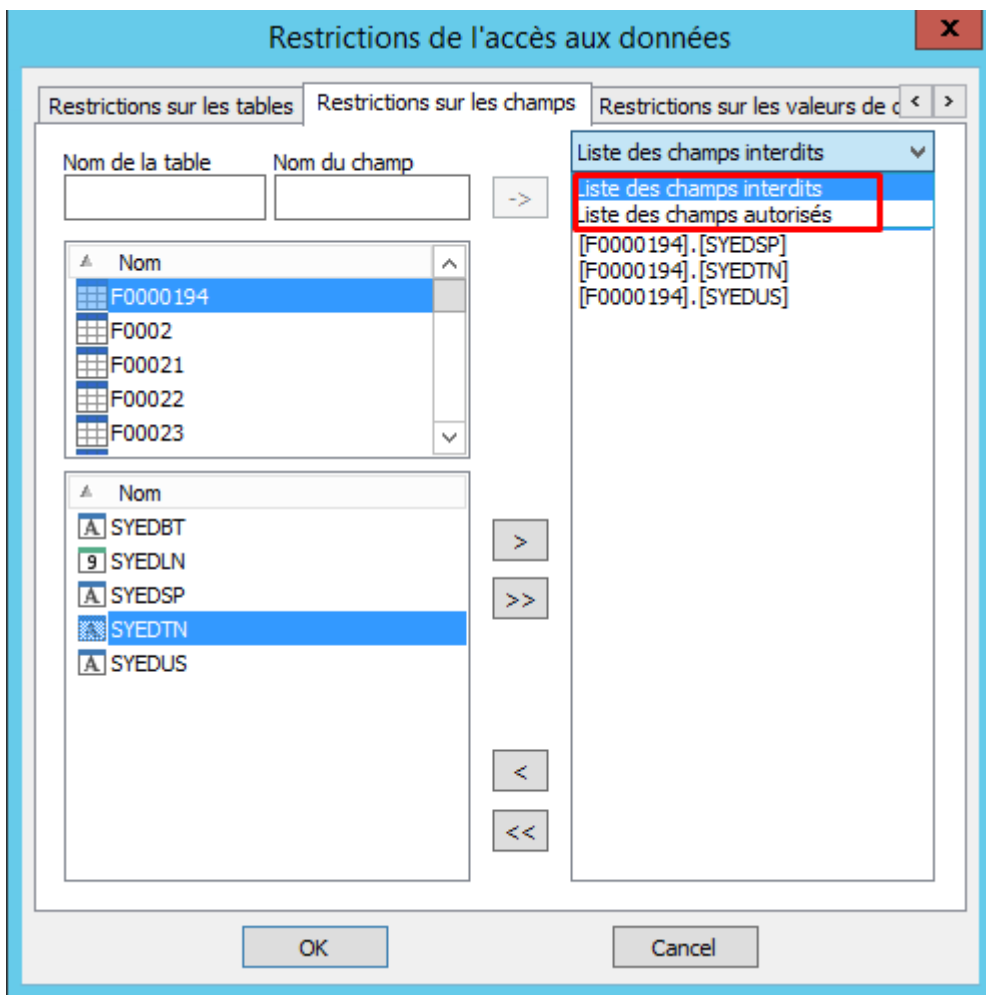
Restrictions de l'accès aux données

x

Restrictions sur les tables | Restrictions sur les champs | Restrictions sur les valeurs de c

Nom de la table

Nom du champ

->

Liste des champs interdits

Liste des champs interdits
Liste des champs autorisés

[F0000194].[SYEDSP]
[F0000194].[SYEDTN]
[F0000194].[SYEDUS]

Nom
F0000194
F0002
F00021
F00022
F00023

Nom
SYEDBT
9 SYEDLN
SYEDSP
SYEDTN
SYEDUS

>

>>

<

<<

OK

Cancel